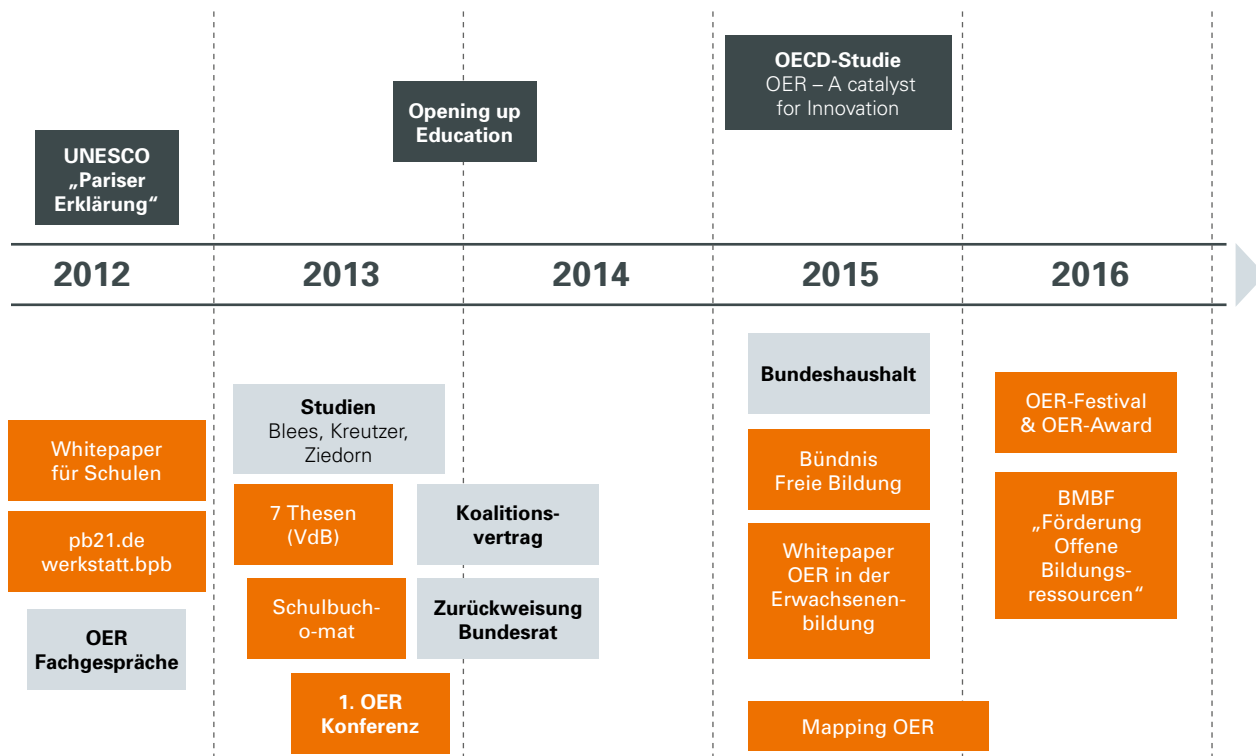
OECD-Studie
OER – A catalyst for Innovation

Opening up Education

UNESCO „Pariser Erklärung“

2012

2013

2014

2015

2016

Bundeshaushalt

Studien
Blees, Kreutzer, Ziedorn

OER-Festival & OER-Award

Whitepaper für Schulen

Bündnis Freie Bildung

pb21.de werkstatt.bpb

7 Thesen (VdB)

Koalitionsvertrag

BMBF „Förderung Offene Bildungsressourcen“

Whitepaper OER in der Erwachsenenbildung

OER Fachgespräche

Schulbuch-o-mat

Zurückweisung Bundesrat

1. OER Konferenz

Mapping OER